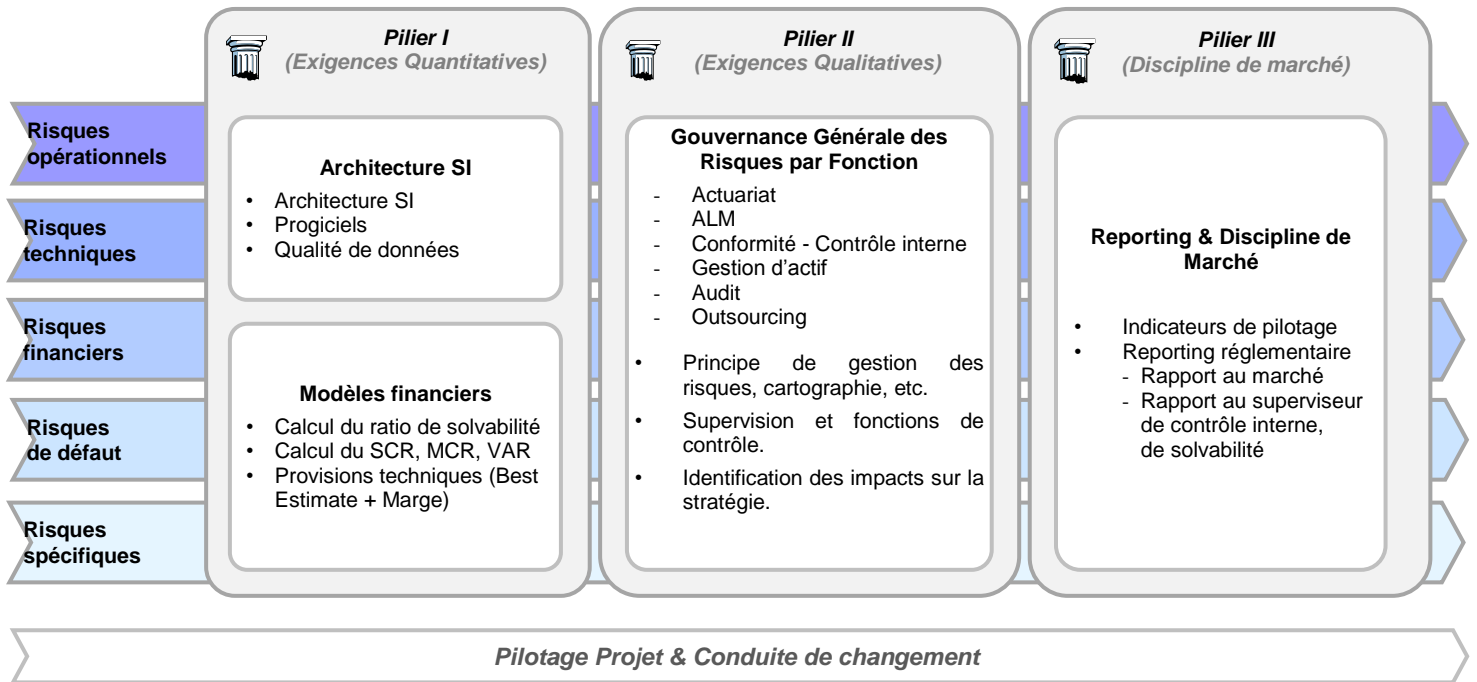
Pilier I
(Exigences Quantitatives)

Pilier II
(Exigences Qualitatives)

Pilier III
(Discipline de marché)

Risques opérationnels

Risques techniques

Risques financiers

Risques de défaut

Risques spécifiques

Architecture SI
• Architecture SI
• Progiciels
• Qualité de données

Modèles financiers
• Calcul du ratio de solvabilité
• Calcul du SCR, MCR, VAR
• Provisions techniques (Best Estimate + Marge)

Gouvernance Générale des Risques par Fonction
- Actuariat
- ALM
- Conformité - Contrôle interne
- Gestion d'actif
- Audit
- Outsourcing

• Principe de gestion des risques, cartographie, etc.
• Supervision et fonctions de contrôle.
• Identification des impacts sur la stratégie.

Reporting & Discipline de Marché
• Indicateurs de pilotage
• Reporting réglementaire
- Rapport au marché
- Rapport au superviseur de contrôle interne, de solvabilité

Pilotage Projet & Conduite de changement